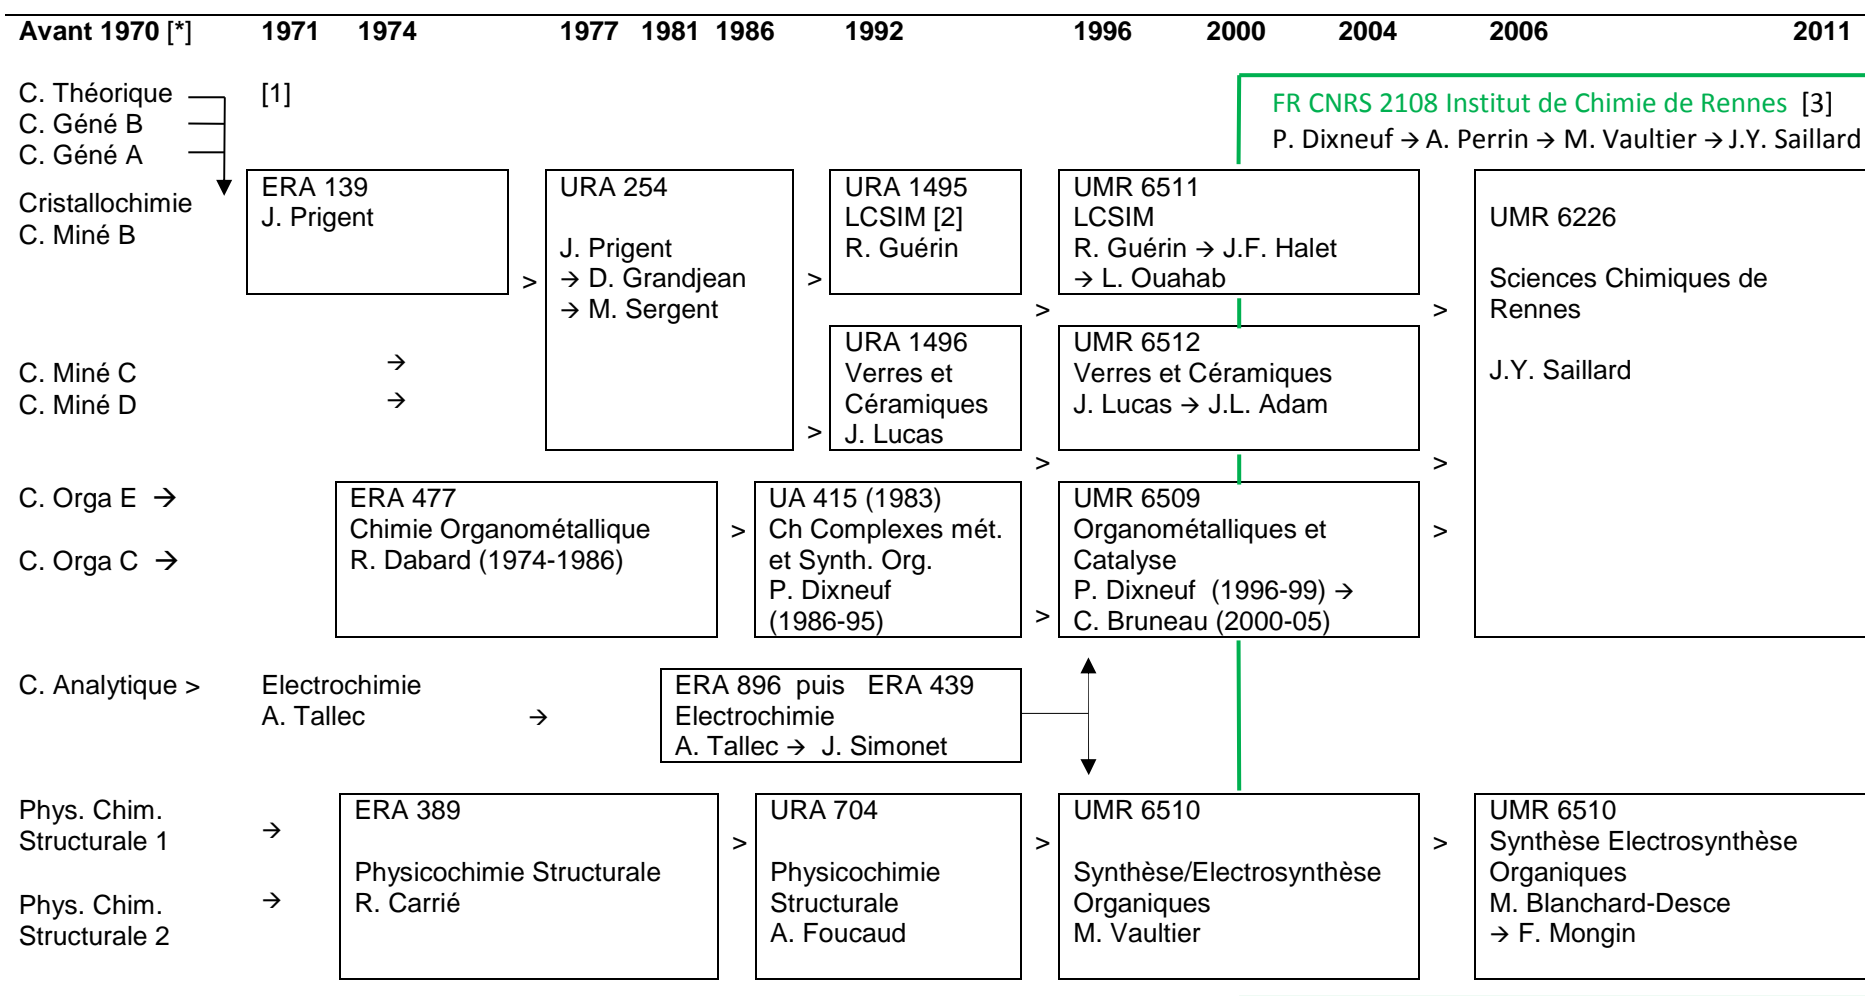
Avant 1970 [*] 1971 1974 1977 1981 1986 1992 1996 2000 2004 2006 2011

C. Théorique
C. Géné B
C. Géné A
Cristallochimie
C. Miné B

[1]

FR CNRS 2108 Institut de Chimie de Rennes [3]
P. Dixneuf → A. Perrin → M. Vaultier → J.Y. Saillard

ERA 139
J. Prigent

>

URA 254
J. Prigent
→ D. Grandjean
→ M. Sergent

>

URA 1495
LCSIM [2]
R. Guérin

UMR 6511
LCSIM
R. Guérin → J.F. Halet
→ L. Ouahab

>

>

UMR 6226
Sciences Chimiques de Rennes
J.Y. Saillard

C. Miné C →
C. Miné D →

URA 1496
Verres et Céramiques
J. Lucas

>

UMR 6512
Verres et Céramiques
J. Lucas → J.L. Adam

>

>

C. Orga E →
C. Orga C →

ERA 477
Chimie Organométallique
R. Dabard (1974-1986)

>

UA 415 (1983)
Ch Complexes mét. et Synth. Org.
P. Dixneuf
(1986-95)

>

UMR 6509
Organométalliques et Catalyse
P. Dixneuf (1996-99) →
C. Bruneau (2000-05)

>

C. Analytique >

Electrochimie
A. Tallec →

ERA 896 puis ERA 439
Electrochimie
A. Tallec → J. Simonet

Phys. Chim. Structurale 1 →
Phys. Chim. Structurale 2 →

ERA 389
Physicochimie Structurale
R. Carrié

>

URA 704
Physicochimie Structurale
A. Foucaud

>

UMR 6510
Synthèse/Electrosynthèse Organiques
M. Vaultier

>

UMR 6510
Synthèse Electrosynthèse Organiques
M. Blanchard-Desce
→ F. Mongin